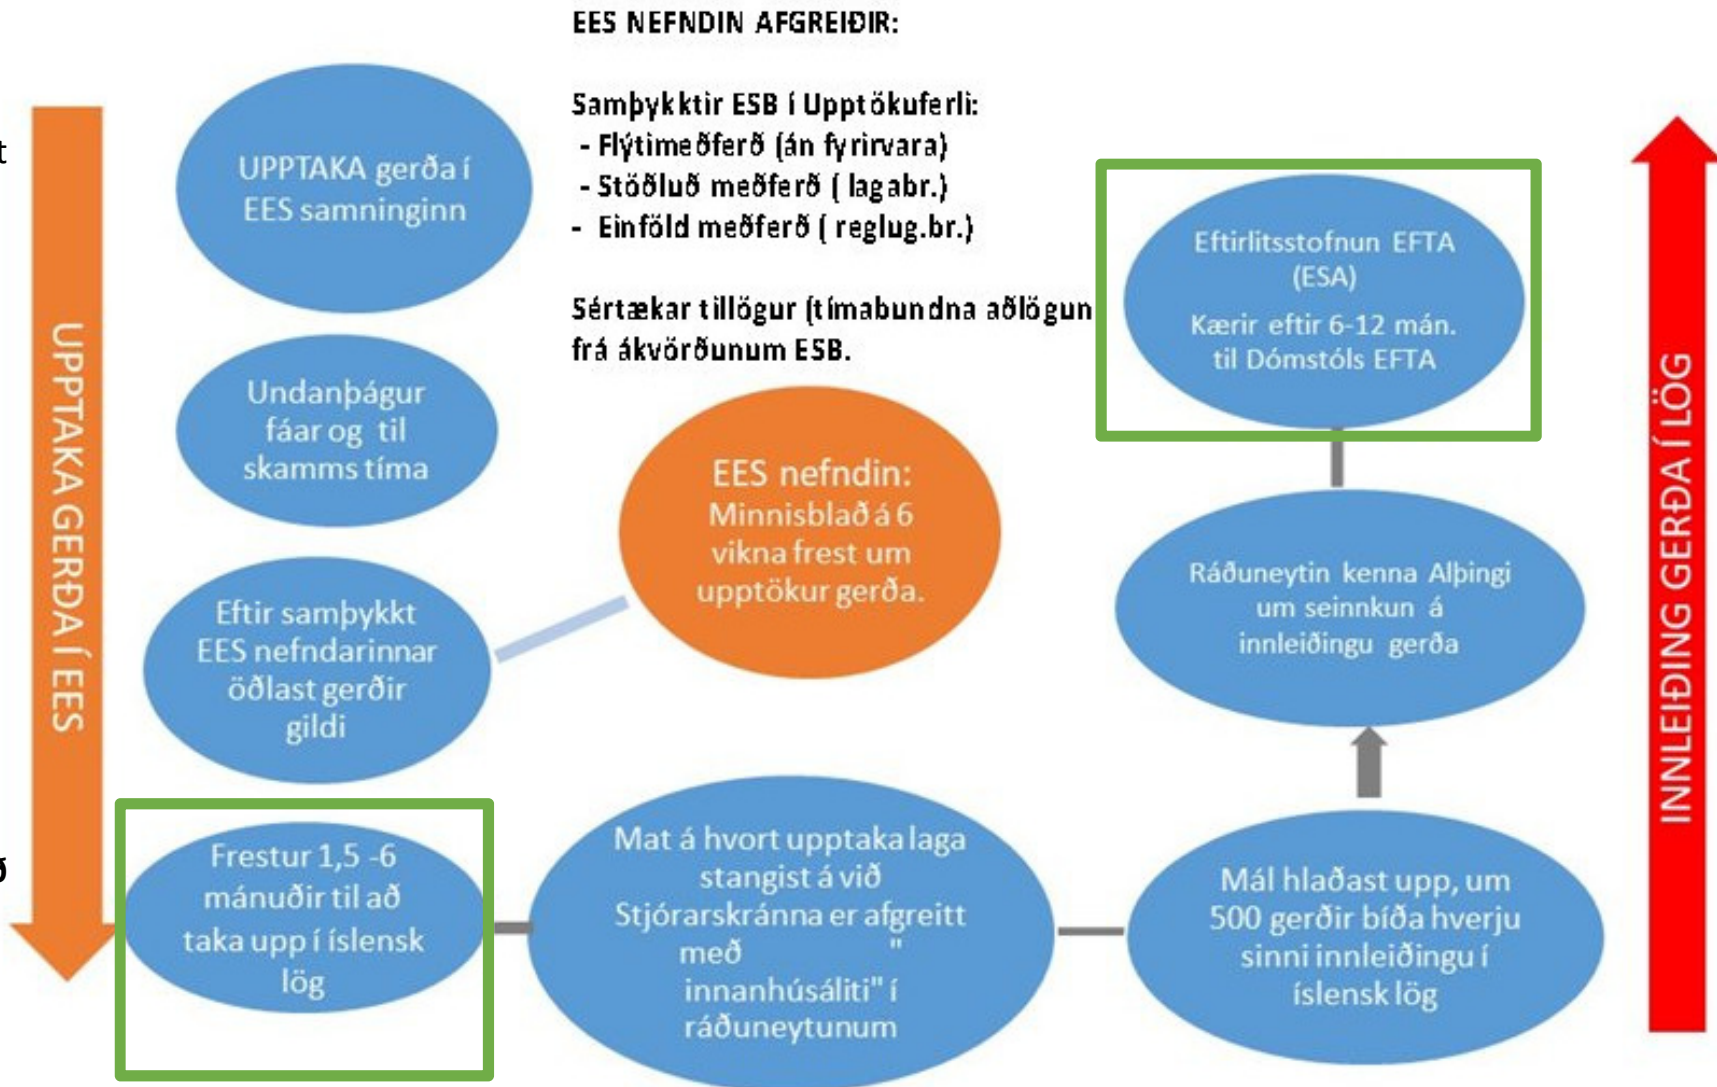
EES NEFNDIN AFGREIÐIR:

Samþykktir ESB í Upptökuferli:
- Flýtimeðferð (án fyrirvara)
- Stöðluð meðferð ( lagabr.)
- Einföld meðferð ( reglug.br.)

Sértækar tillögur (tímabundna aðlögun frá ákvörðunum ESB.

t

ð

UPPTAKA GERÐA Í EES

UPPTAKA gerða í EES samninginn

Undanþágur fáar og til skamms tíma

Eftir samþykkt EES nefndarinnar öðlast gerðir gildi

Frestur 1,5 -6 mánuðir til að taka upp í íslensk lög

EES nefndin: Minnisblað á 6 vikna frest um upptökur gerða.

Mat á hvort upptaka laga stangist á við Stjórarskránna er afgreitt með " innanhúsáliti" í ráðuneytunum

Mál hlaðast upp, um 500 gerðir bíða hverju sinni innleiðingu í íslensk lög

Ráðuneytin kenna Alþingi um seinnkun á innleiðingu gerða

Eftirlitsstofnun EFTA (ESA)

Kærir eftir 6-12 mán. til Dómstóls EFTA

INNLEIÐING GERÐA Í LÖG